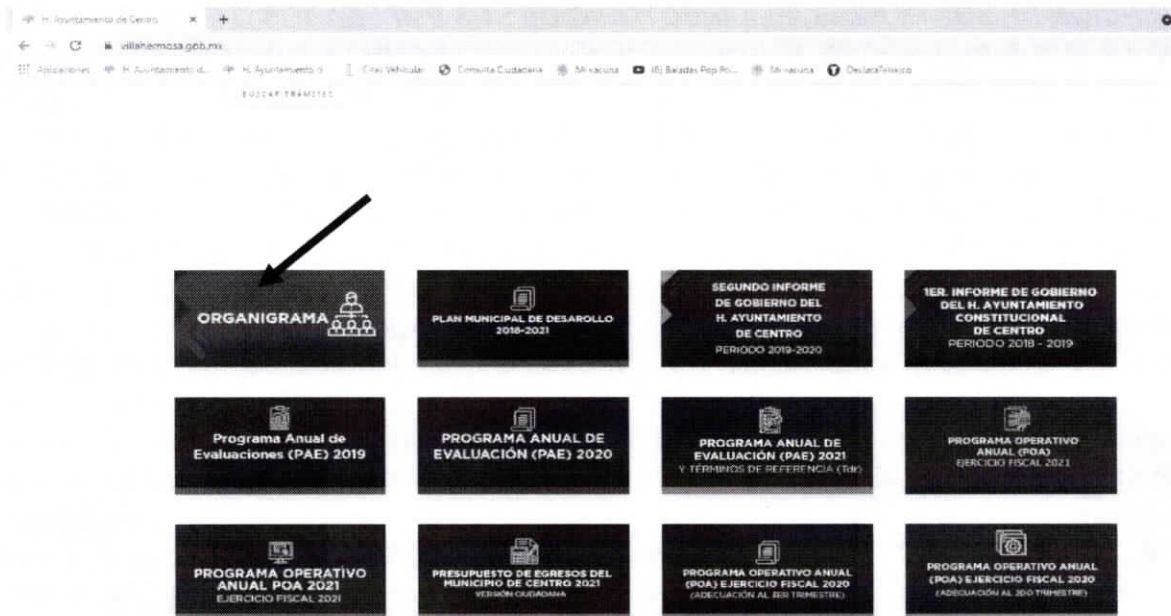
H. Ayuntamiento de Centro × +

villahermosa.gob.mx

Aplicaciones H. Ayuntamiento d... H. Ayuntamiento II Citas Vehicular Consulta Ciudadana Mi vacuna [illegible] Baladas Pop Po... Mi vacuna DeclaraTinxico

BUSCAR TRÁMITES

ORGANIGRAMA

PLAN MUNICIPAL DE DESARROLLO 2018-2021

SEGUNDO INFORME DE GOBIERNO DEL H. AYUNTAMIENTO DE CENTRO PERIODO 2019-2020

1ER. INFORME DE GOBIERNO DEL H. AYUNTAMIENTO CONSTITUCIONAL DE CENTRO PERIODO 2018 - 2019

Programa Anual de Evaluaciones (PAE) 2019

PROGRAMA ANUAL DE EVALUACIÓN (PAE) 2020

PROGRAMA ANUAL DE EVALUACIÓN (PAE) 2021 Y TÉRMINOS DE REFERENCIA (TdR)

PROGRAMA OPERATIVO ANUAL (POA) EJERCICIO FISCAL 2021

PROGRAMA OPERATIVO ANUAL POA 2021 EJERCICIO FISCAL 2021

PRESUPUESTO DE EGRESOS DEL MUNICIPIO DE CENTRO 2021 VERSIÓN CIUDADANA

PROGRAMA OPERATIVO ANUAL (POA) EJERCICIO FISCAL 2020 (ADECUACIÓN AL 3ER TRIMESTRE)

PROGRAMA OPERATIVO ANUAL (POA) EJERCICIO FISCAL 2020 (ADECUACIÓN AL 2DO TRIMESTRE)